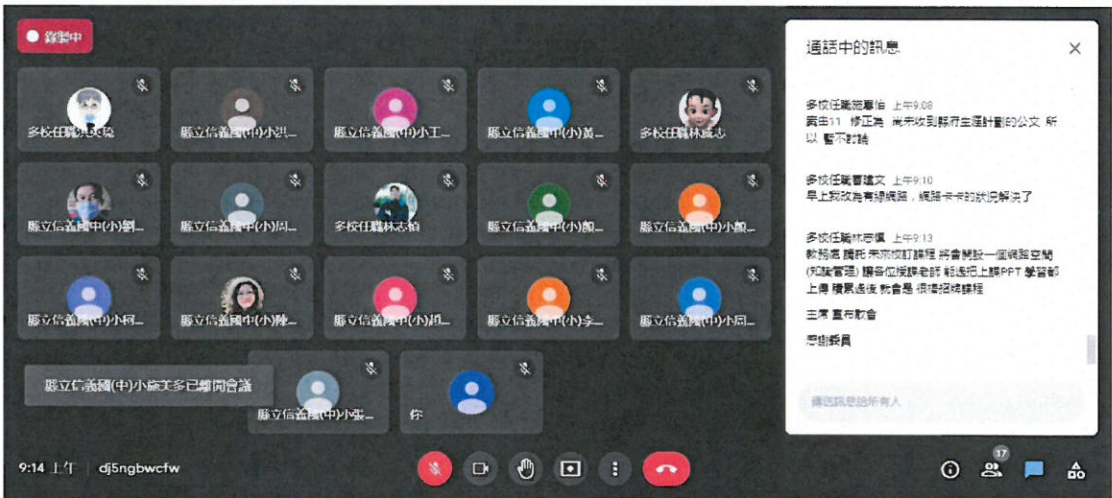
錄製中

多校任職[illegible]
縣立信義國(中)小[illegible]
縣立信義國(中)小王...
縣立信義國(中)小黃...
多校任職林威志
縣立信義國中(小)劉...
縣立信義國中(小)周...
多校任職林志楨
縣立信義國中(小)顏...
縣立信義國中(小)顏...
縣立信義國中(小)柯...
縣立信義國中(小)陳...
縣立信義國中(小)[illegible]...
縣立信義國中(小)李...
縣立信義國中(小)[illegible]...
縣立信義國(中)小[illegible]已離開會議
縣立信義國(中)小張...
你

9:14 上午 | dj5ngbwcfw

17

通話中的訊息

多校任職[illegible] 上午9:08
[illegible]11 修正為 尚未收到縣府主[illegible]計劃的公文 所以 暫不討論

多校任職曹建文 上午9:10
早上我改為有線網路，網路卡卡的狀況解決了

多校任職林志楨 上午9:13
教務處 需託 未來修訂課程 將會開設一個網路空間(知識管理)讓各位授課老師 能逐把上課PPT 學習都上傳 積累過後 就會是 很棒很棒課程

主席 宣布散會

感謝委員

傳送訊息給所有人